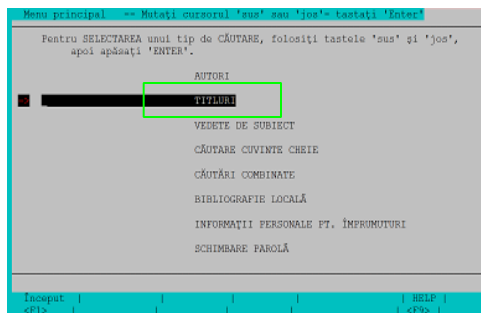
Menu principal == Mutaţi cursorul 'sus' sau 'jos'= tastaţi 'Enter'

Pentru SELECTAREA unui tip de CĂUTARE, folosiţi tastele 'sus' şi 'jos', apoi apăsaţi 'ENTER'.

AUTORI

TITLURI

VEDETE DE SUBIECT

CĂUTARE CUVINTE CHEIE

CĂUTĂRI COMBINATE

BIBLIOGRAFIE LOCALĂ

INFORMAŢII PERSONALE PT. ÎMPRUMUTURI

SCHIMBARE PAROLĂ

Început | | | | | | HELP |
<F1> | | | | | | <F9> |